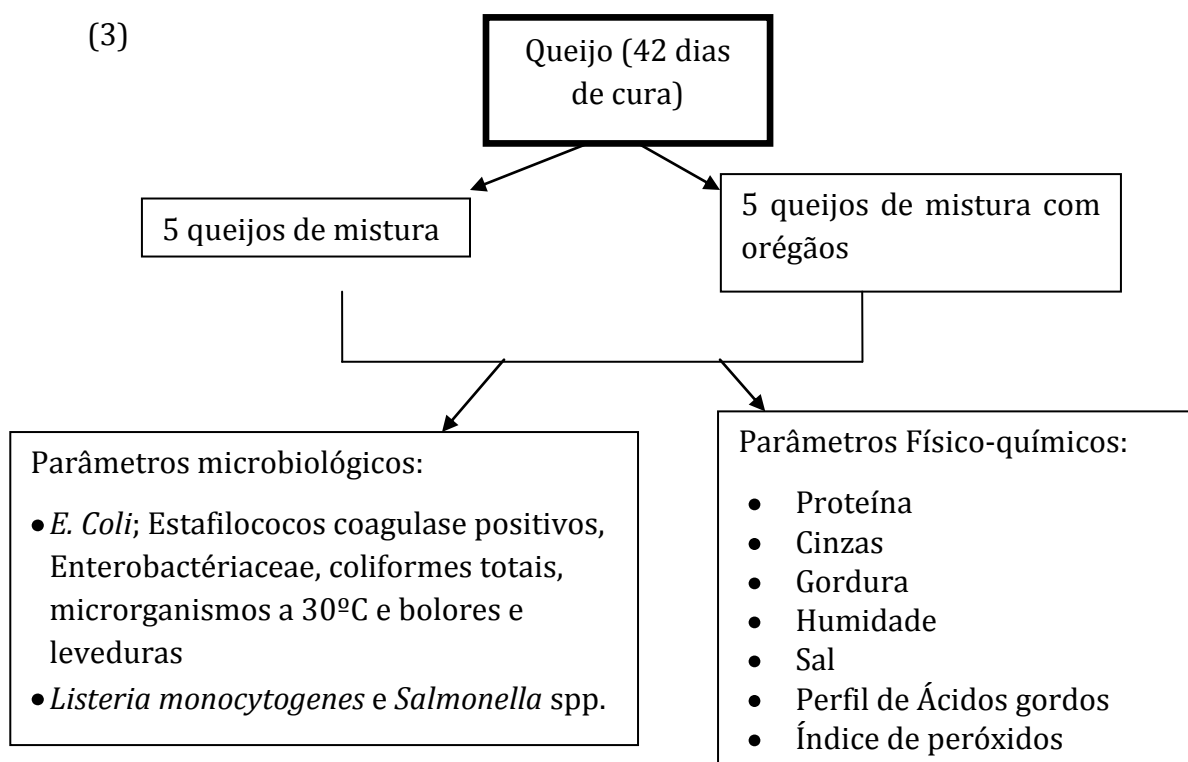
(3)

Queijo (42 dias de cura)

5 queijos de mistura

5 queijos de mistura com orégãos

Parâmetros microbiológicos:

- *E. Coli*; Estafilococos coagulase positivos, Enterobactériaceae, coliformes totais, microrganismos a 30ºC e bolores e leveduras
- *Listeria monocytogenes* e *Salmonella* spp.

Parâmetros Físico-químicos:

- Proteína
- Cinzas
- Gordura
- Humidade
- Sal
- Perfil de Ácidos gordos
- Índice de peróxidos